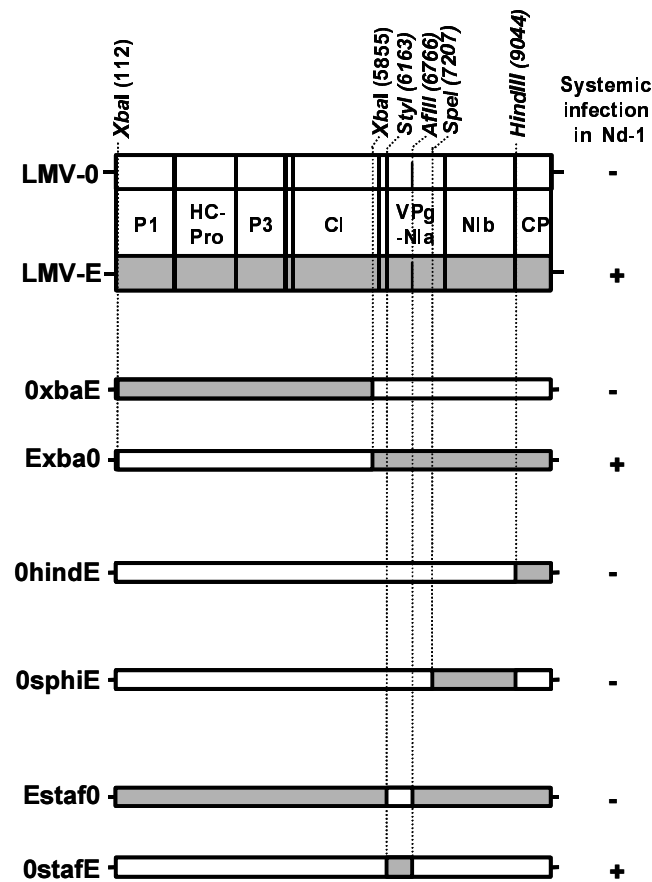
XbaI (112)
XbaI (5855)
StyI (6163)
AflII (6766)
SpeI (7207)
HindIII (9044)
Systemic infection in Nd-1

LMV-0 -
P1 | HC-Pro | P3 | CI | VPg -NIa | NIb | CP
LMV-E +

0xbaE -
Exba0 +
0hindE -
0sphiE -
Estaf0 -
0stafE +